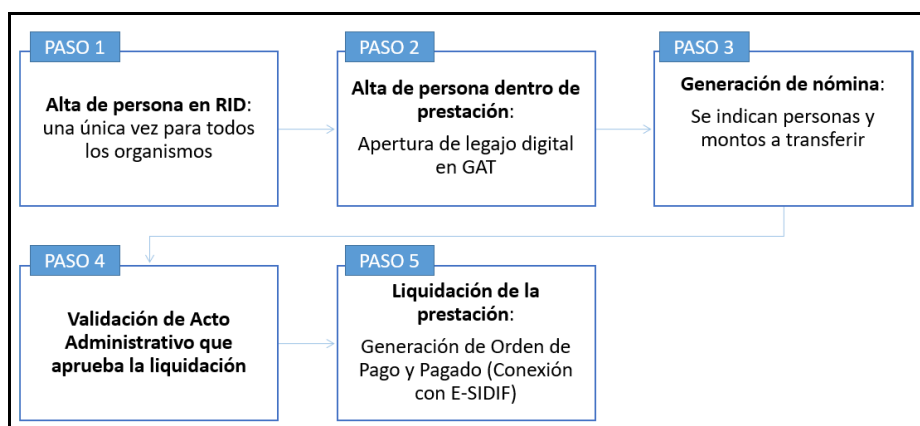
PASO 1

Alta de persona en RID: una única vez para todos los organismos

PASO 2

Alta de persona dentro de prestación:

Apertura de legajo digital en GAT

PASO 3

Generación de nómina:

Se indican personas y montos a transferir

PASO 4

Validación de Acto Administrativo que aprueba la liquidación

PASO 5

Liquidación de la prestación:

Generación de Orden de Pago y Pagado (Conexión con E-SIDIF)